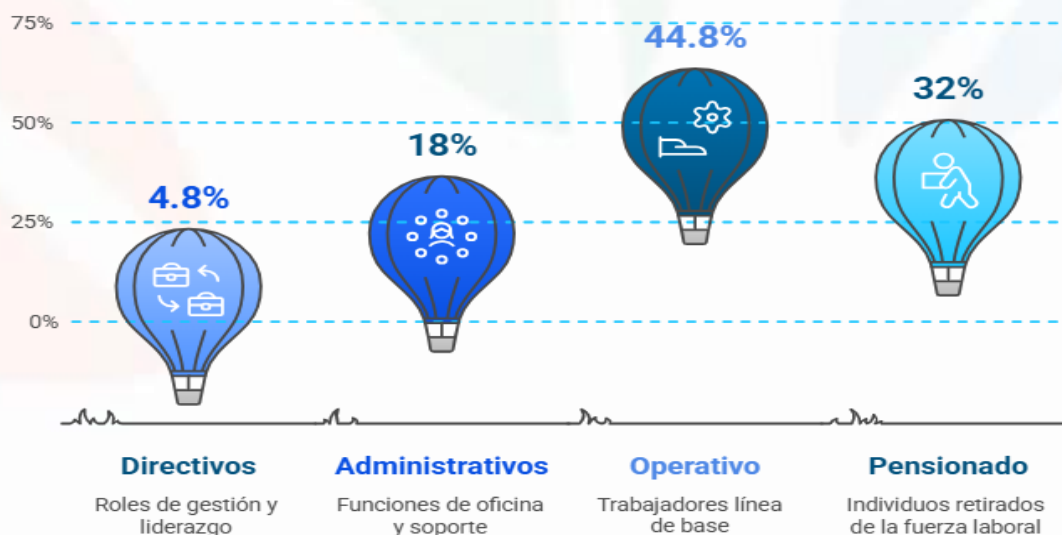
75%

50%

25%

0%

4.8%

18%

44.8%

32%

Directivos

Roles de gestión y liderazgo

Administrativos

Funciones de oficina y soporte

Operativo

Trabajadores línea de base

Pensionado

Individuos retirados de la fuerza laboral